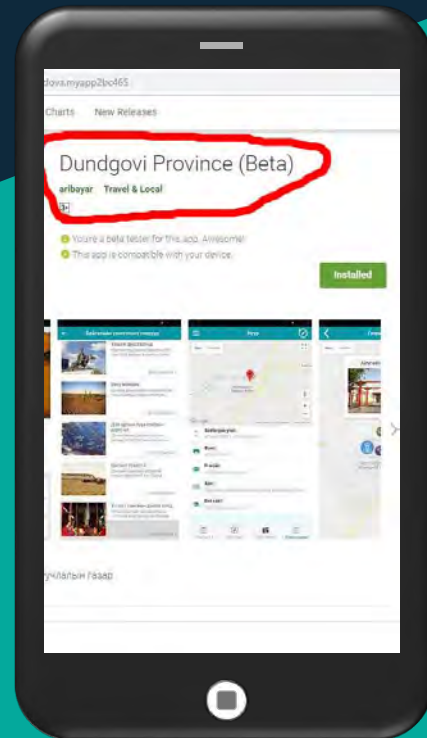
dova.myapp2bc465

Charts New Releases

Dundgovi Province (Beta)

aribayar Travel & Local

You're a beta tester for this app. Awesome!

This app is compatible with your device.

Installed

Байгалийн үзэсгэлэнт газрууд

Газар

учлалын газар